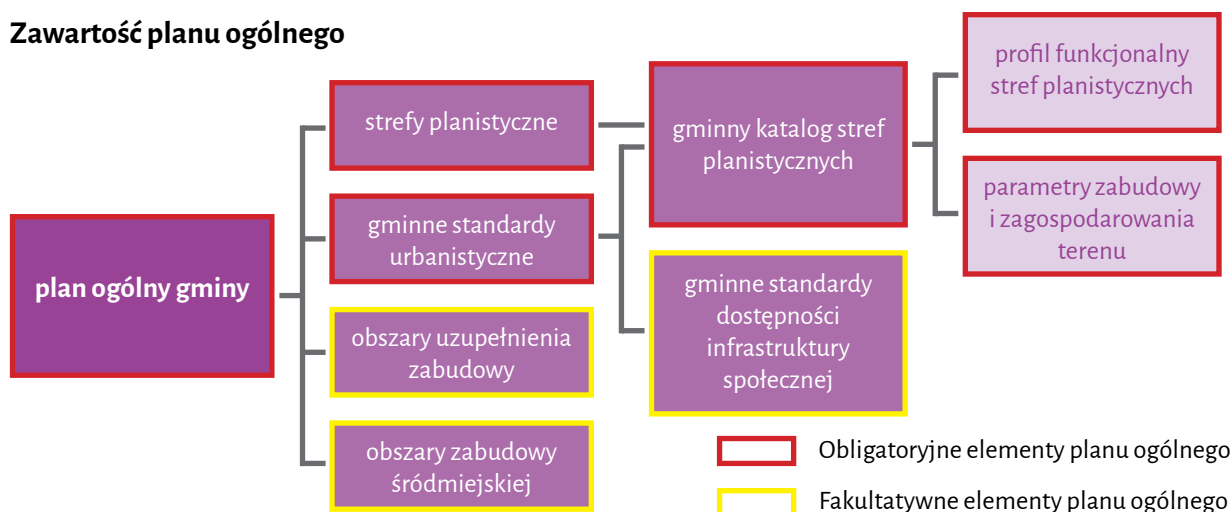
Zawartość planu ogólnego

plan ogólny gminy

strefy planistyczne

gminne standardy urbanistyczne

obszary uzupełnienia zabudowy

obszary zabudowy śródmiejskiej

gminny katalog stref planistycznych

gminne standardy dostępności infrastruktury społecznej

profil funkcjonalny stref planistycznych

parametry zabudowy i zagospodarowania terenu

Obligatoryjne elementy planu ogólnego

Fakultatywne elementy planu ogólnego